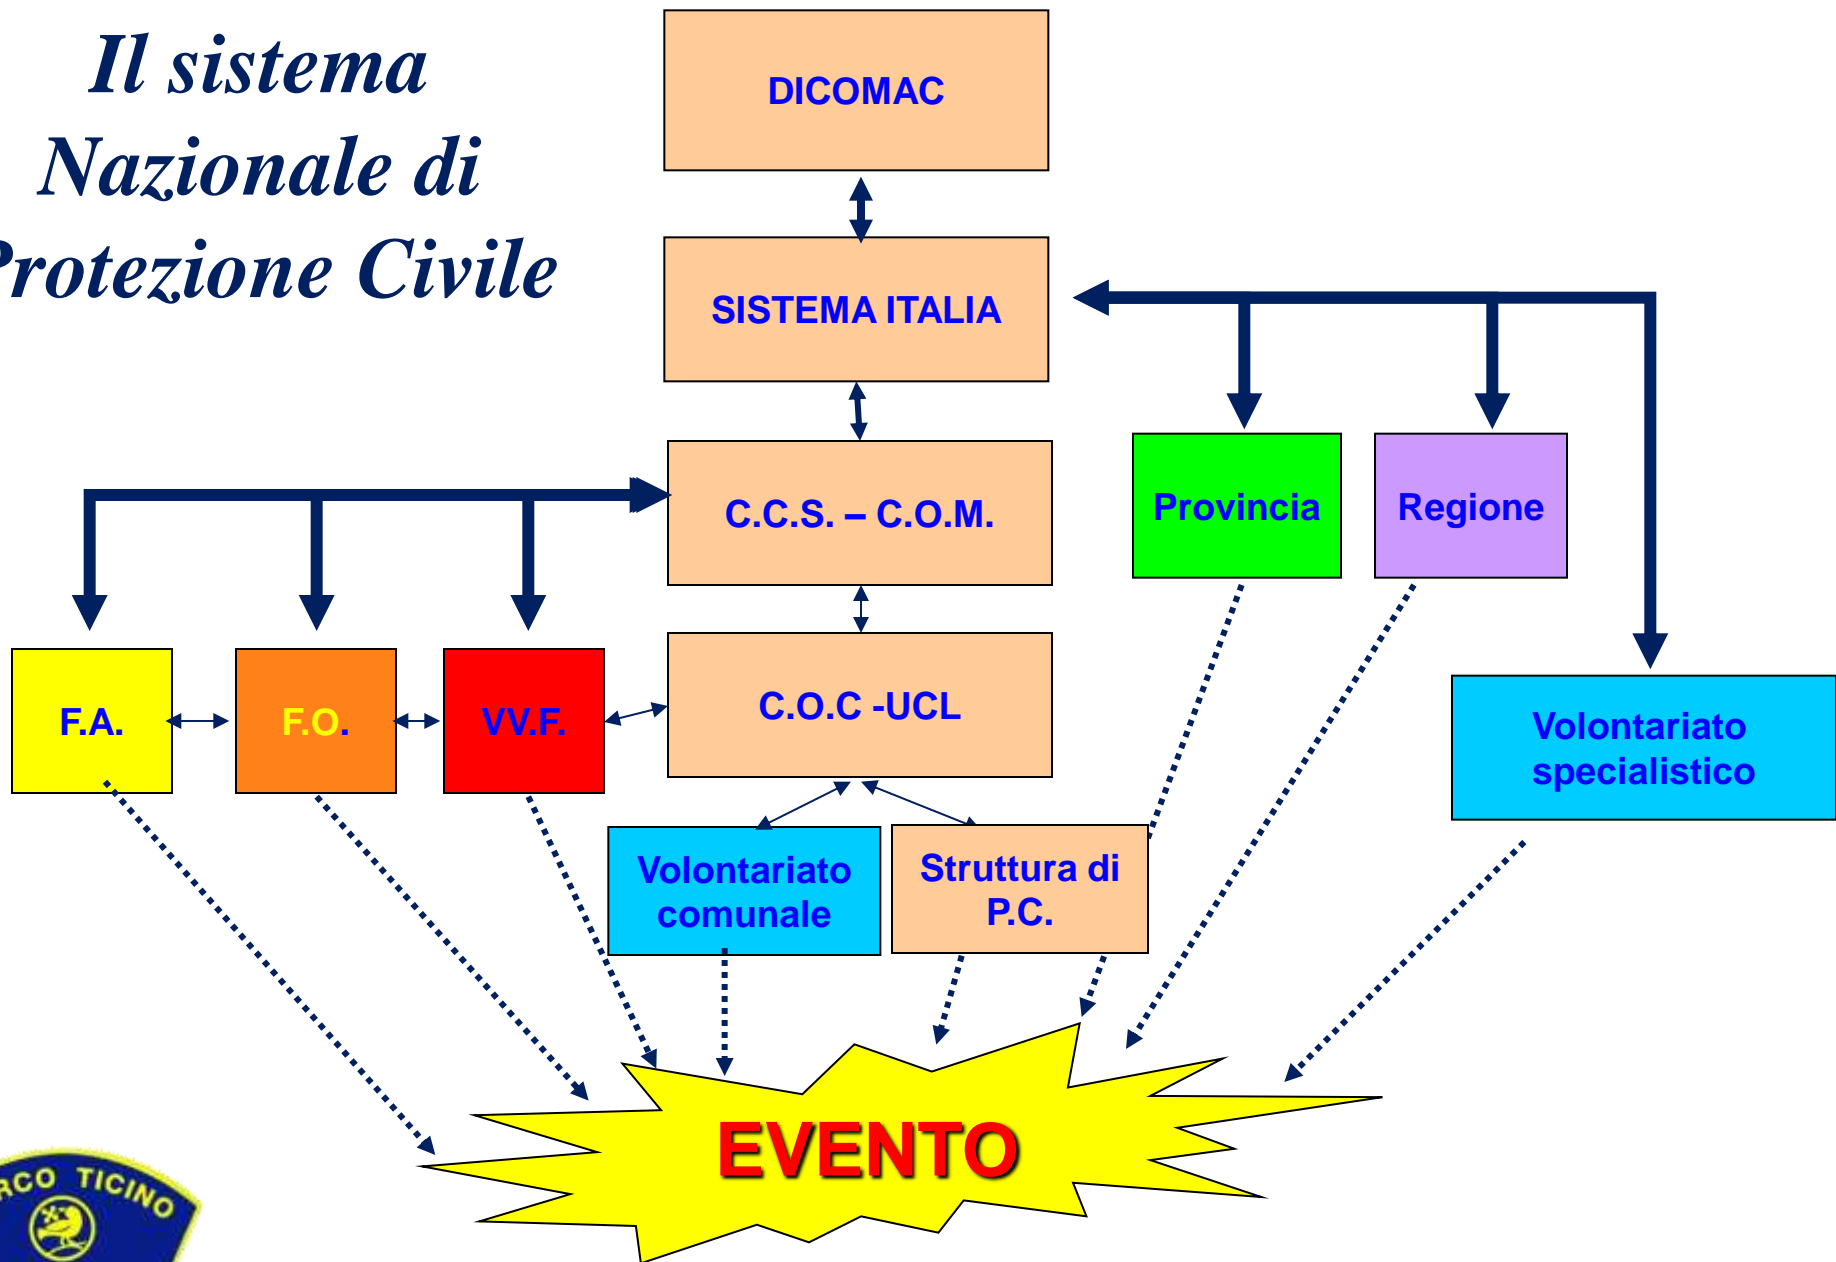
Il sistema Nazionale di Protezione Civile

DICOMAC

SISTEMA ITALIA

C.C.S. – C.O.M.

Provincia

Regione

F.A.

F.O.

VV.F.

C.O.C -UCL

Volontariato specialistico

Volontariato comunale

Struttura di P.C.

EVENTO

RCO TICINO